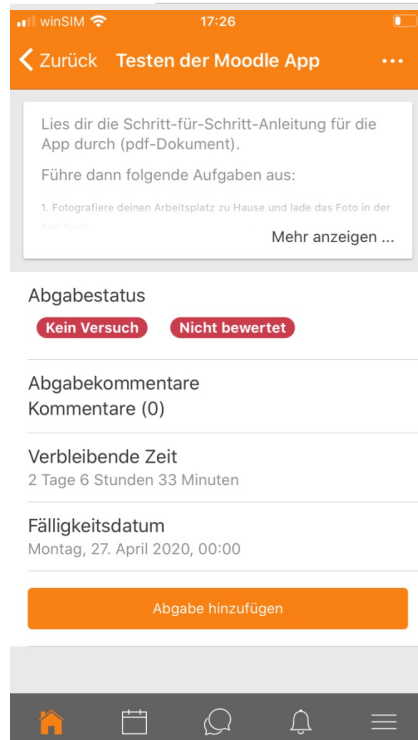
winSIM 17:26

Zurück Testen der Moodle App •••

Lies dir die Schritt-für-Schritt-Anleitung für die App durch (pdf-Dokument).

Führe dann folgende Aufgaben aus:

1. Fotografiere deinen Arbeitsplatz zu Hause und lade das Foto in der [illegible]

Mehr anzeigen ...

Abgabestatus

Kein Versuch Nicht bewertet

Abgabekommentare
Kommentare (0)

Verbleibende Zeit
2 Tage 6 Stunden 33 Minuten

Fälligkeitsdatum
Montag, 27. April 2020, 00:00

Abgabe hinzufügen